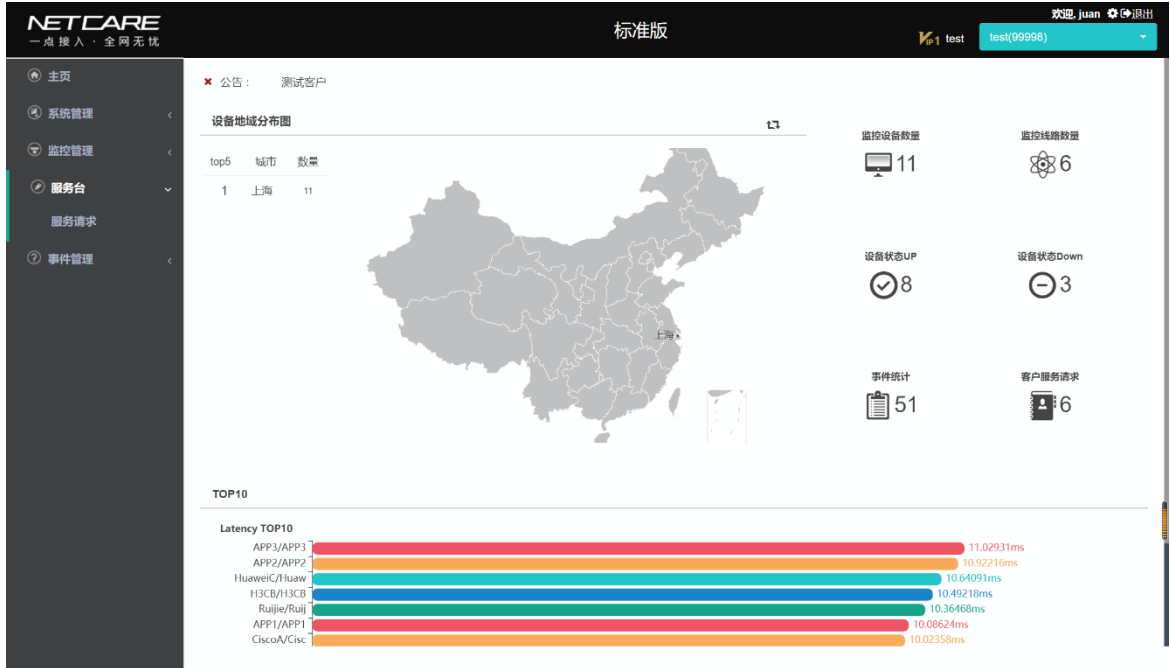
NETCARE
一点接入 · 全网无忧

标准版

欢迎, juan 退出

VIP1 test

test(99998)

主页
系统管理
监控管理
服务台
服务请求
事件管理

公告： 测试客户

设备地域分布图

| top5 | 城市 | 数量 |
|---|---|---|
| 1 | 上海 | 11 |

上海

监控设备数量
11

监控线路数量
6

设备状态UP
8

设备状态Down
3

事件统计
51

客户服务请求
6

TOP10

Latency TOP10

APP3/APP3 11.02931ms
APP2/APP2 10.92216ms
HuaweiC/Huaw 10.64091ms
H3CB/H3CB 10.49218ms
Ruijie/Ruij 10.36468ms
APP1/APP1 10.08624ms
CiscoA/Cisc 10.02358ms